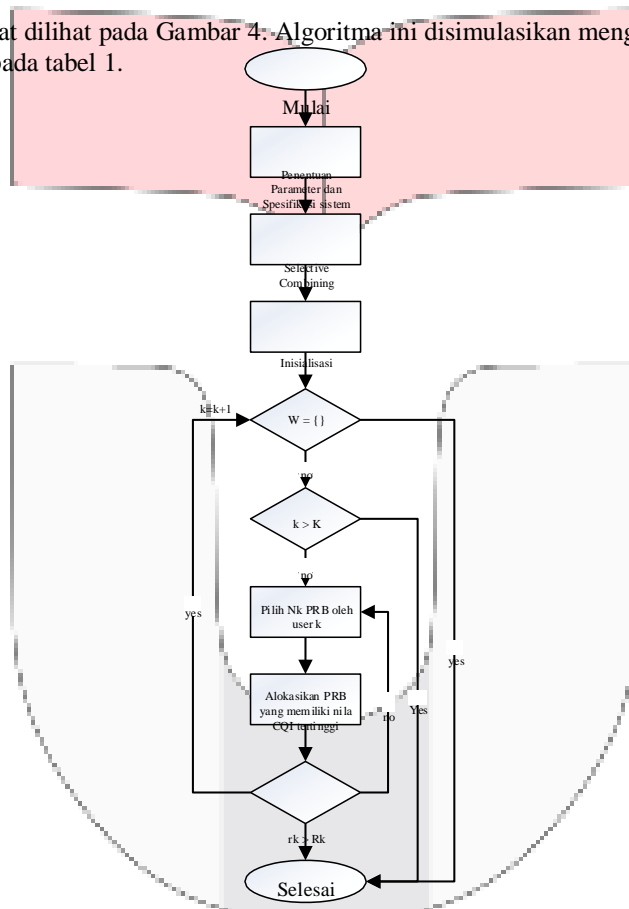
at dilihat pada Gambar 4. Algoritma ini disimulasikan meng
pada tabel 1.

Mulai

Penentuan Parameter dan Spesifikasi sistem

Selective Combining

Inisialisasi

k=k+1

W = { }

no

k > K

no

yes

Pilih Nk PRB oleh user k

yes

Alokasikan PRB yang memiliki nila CQI tertinggi

no

Yes

rk > Rk

Selesai